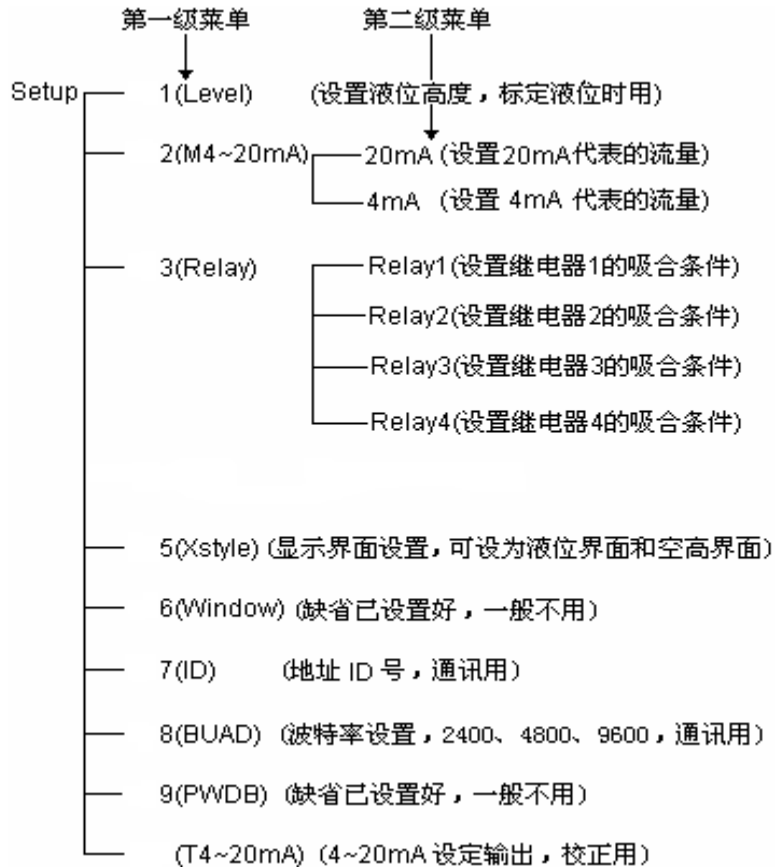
第一级菜单　　第二级菜单

Setup

1(Level)　(设置液位高度，标定液位时用)

2(M4~20mA)　20mA (设置20mA代表的流量)

4mA　(设置 4mA 代表的流量)

3(Relay)　Relay1(设置继电器1的吸合条件)

Relay2(设置继电器2的吸合条件)

Relay3(设置继电器3的吸合条件)

Relay4(设置继电器4的吸合条件)

5(Xstyle) (显示界面设置，可设为液位界面和空高界面)

6(Window) (缺省已设置好，一般不用)

7(ID)　(地址 ID 号，通讯用)

8(BUAD) (波特率设置，2400、4800、9600，通讯用)

9(PWDB) (缺省已设置好，一般不用)

(T4~20mA) (4~20mA 设定输出，校正用)